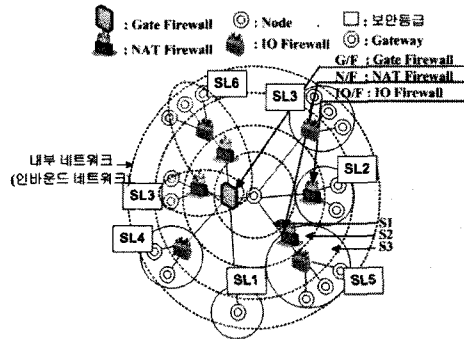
: Gate Firewall ◎ : Node □ : 보안등급
: NAT Firewall : IO Firewall ◎ : Gateway

G/F : Gate Firewall
N/F : NAT Firewall
IO/F : IO Firewall

SL6
SL3
SL2
SL3
SL4
SL1
SL5
S1
S2
S3

내부 네트워크
(인바운드 네트워크)